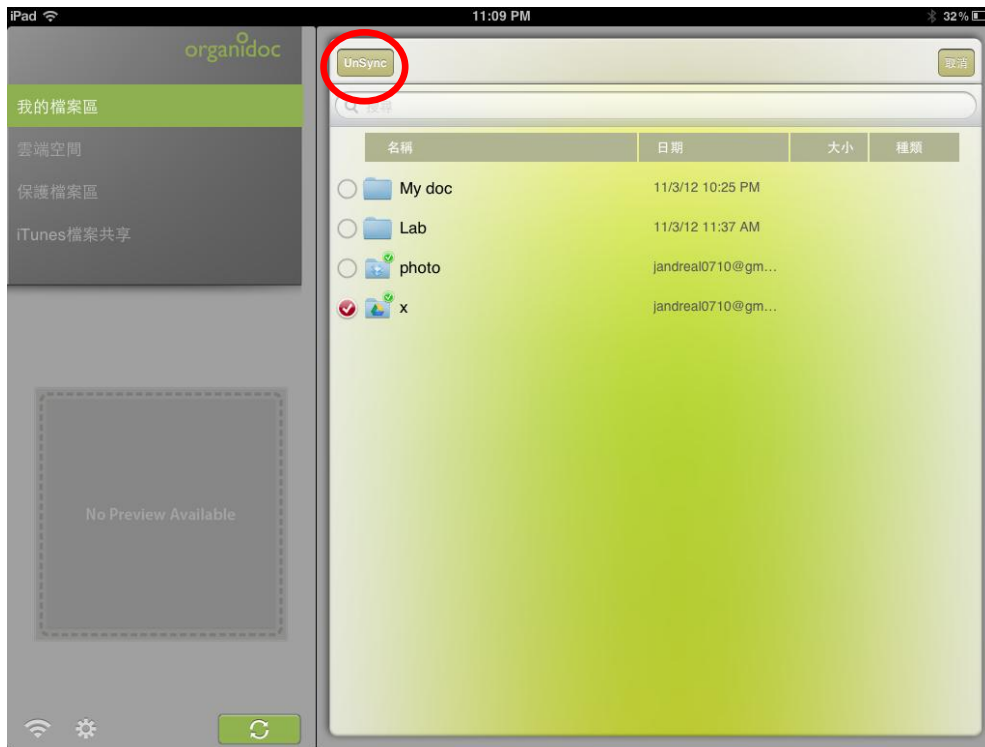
iPad
11:09 PM
32%

organidoc

我的檔案區
雲端空間
保護檔案區
iTunes檔案共享

No Preview Available

UnSync
取消

搜尋

| 名稱 | 日期 | 大小 | 種類 |
|---|---|---|---|
| My doc | 11/3/12 10:25 PM | | |
| Lab | 11/3/12 11:37 AM | | |
| photo | jandreal0710@gm... | | |
| x | jandreal0710@gm... | | |